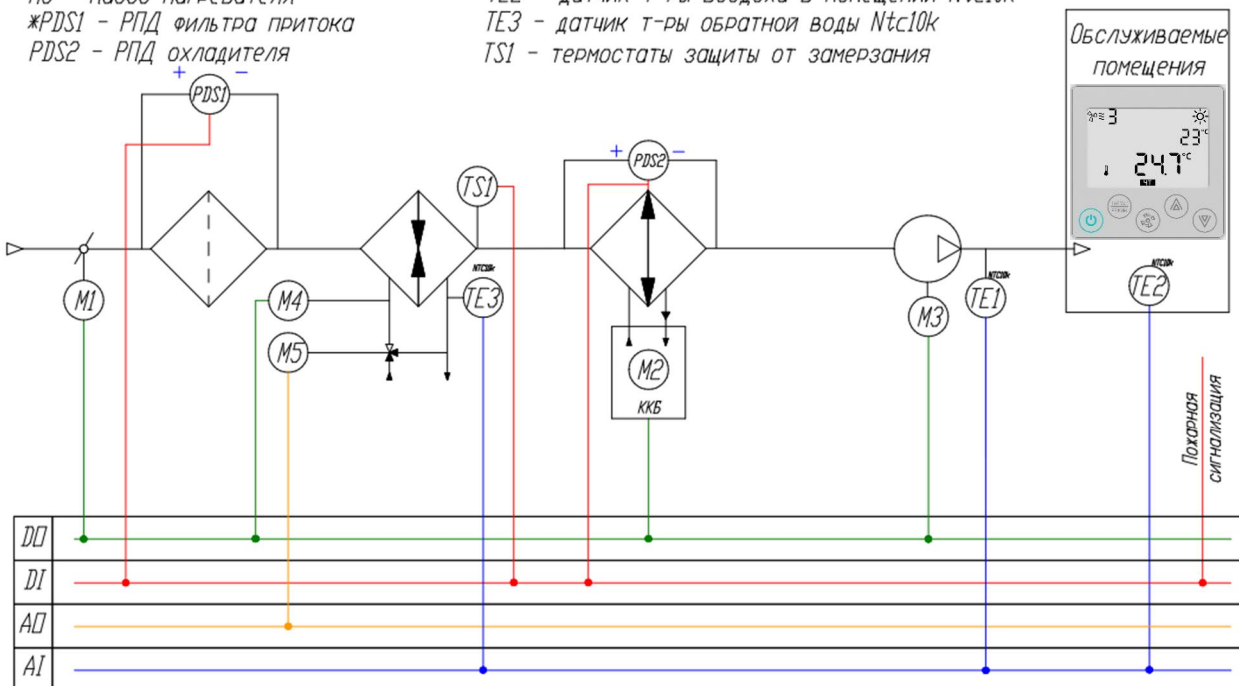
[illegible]
*PDS1 - РПД фильтра притока
PDS2 - РПД охладителя
TE2 - датчик т-ры воздуха в помещении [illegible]
TE3 - датчик т-ры обратной воды Ntc10k
TS1 - термостаты защиты от замерзания

Обслуживаемые помещения

3
23°C
24.7°C

+ PDS1 −
TS1
+ PDS2 −
NTC10k
TE3
NTC10k
TE1
NTC10k
TE2
M1
M4
M5
M2
ККБ
M3

Пожарная сигнализация

DO
DI
AO
AI